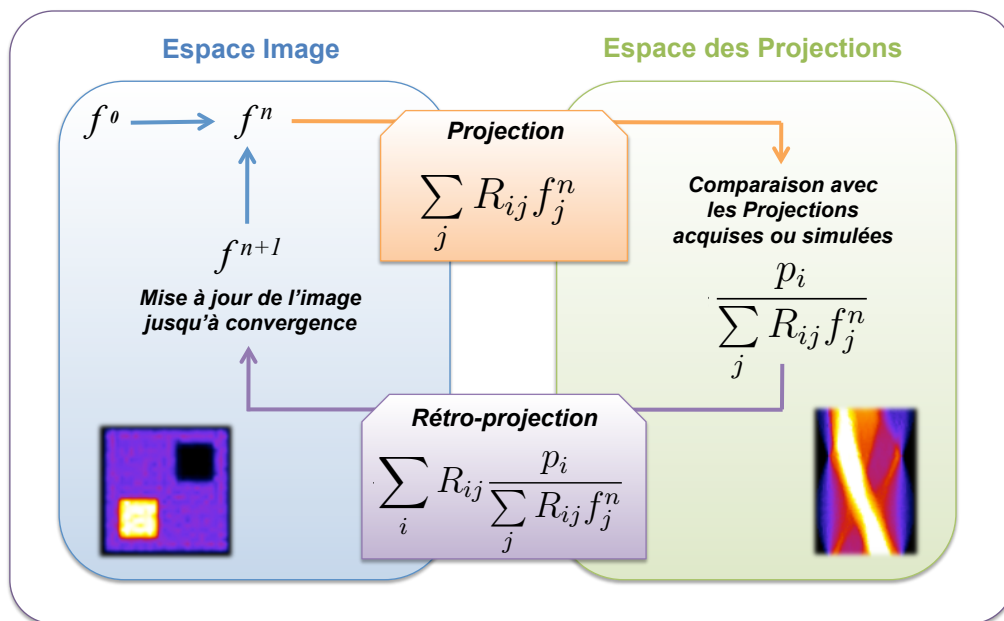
Espace Image

Espace des Projections

$f^0$

$f^n$

Projection

$\sum_j R_{ij} f_j^n$

Comparaison avec les Projections acquises ou simulées

$\frac{p_i}{\sum_j R_{ij} f_j^n}$

$f^{n+1}$

Mise à jour de l'image jusqu'à convergence

Rétro-projection

$\sum_i R_{ij} \frac{p_i}{\sum_j R_{ij} f_j^n}$